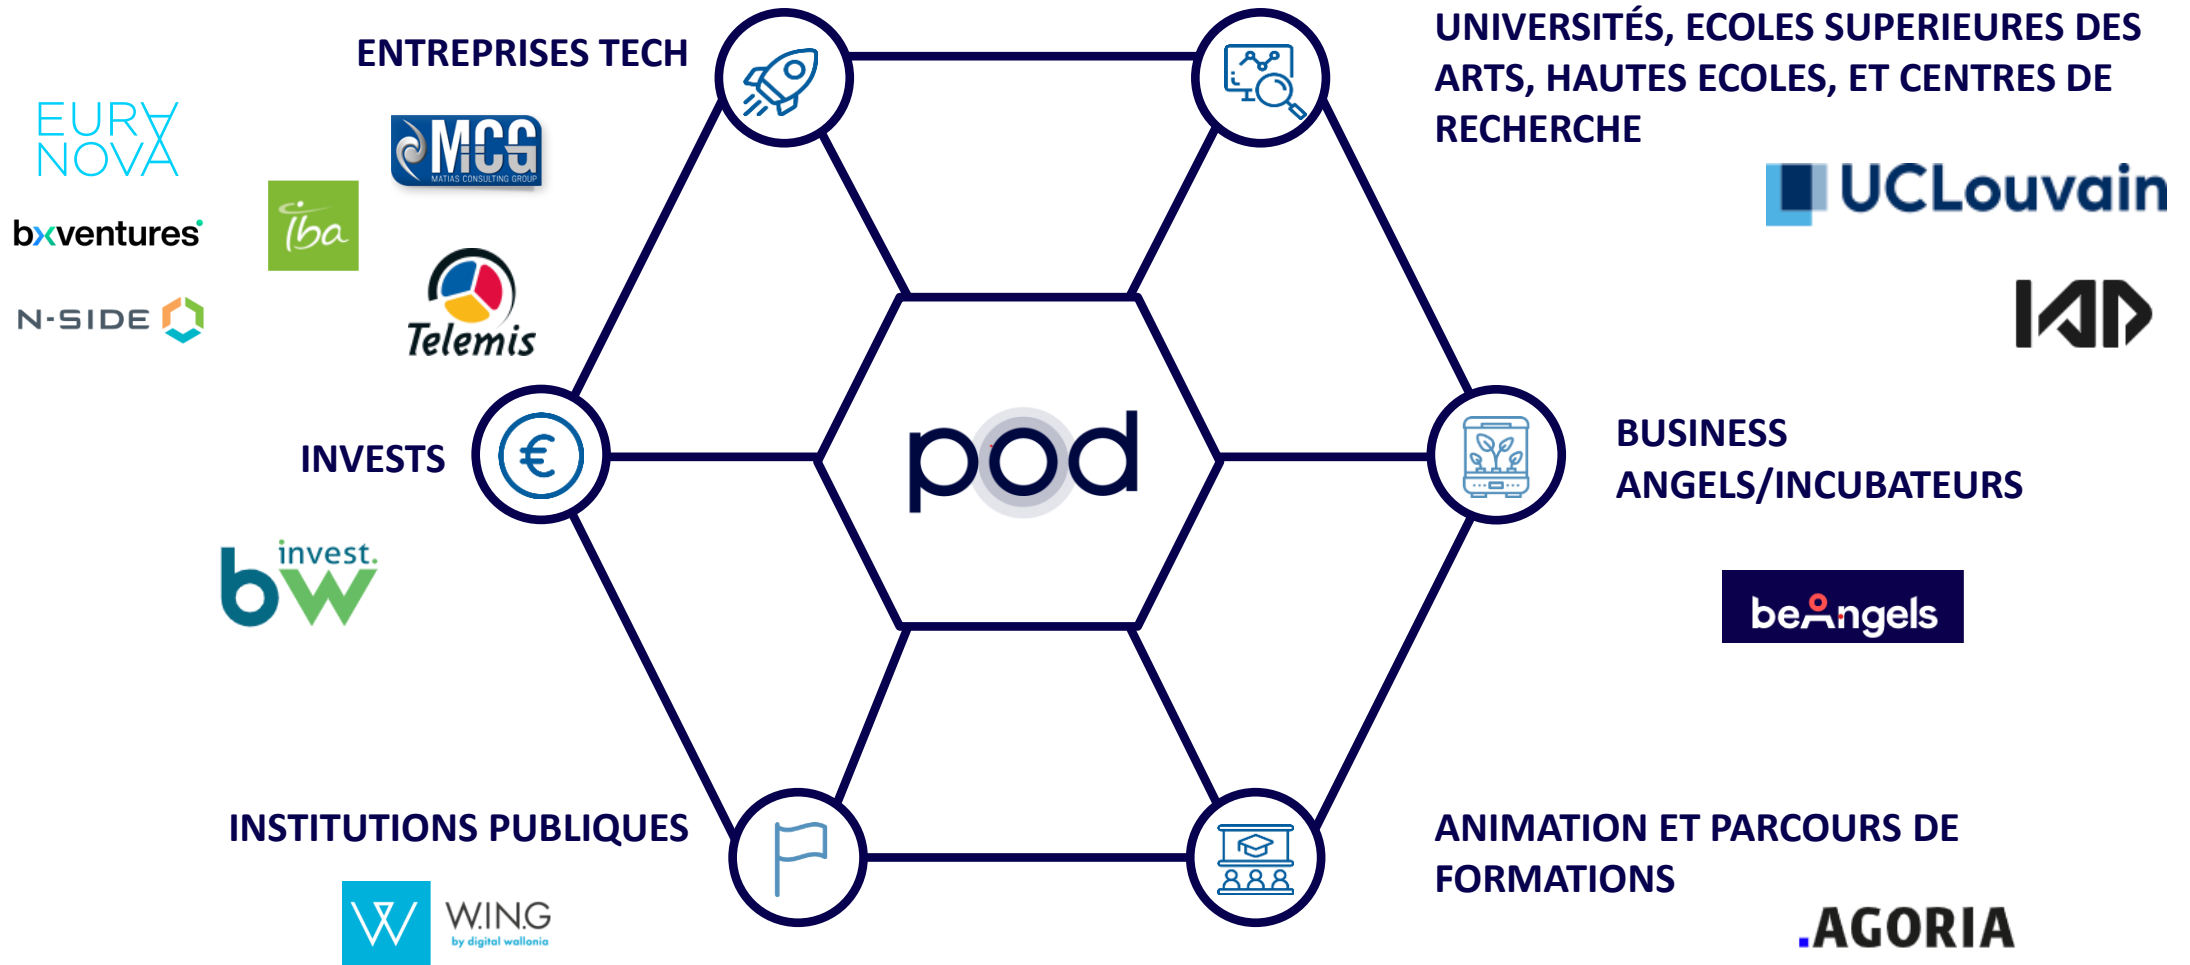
ENTREPRISES TECH

UNIVERSITÉS, ECOLES SUPERIEURES DES ARTS, HAUTES ECOLES, ET CENTRES DE RECHERCHE

EURA NOVA

MCG
MATIAS CONSULTING GROUP

bxventures

iba

N-SIDE

Telemis

UCLouvain

IAD

INVESTS

pod

BUSINESS ANGELS/INCUBATEURS

invest. bw

beAngels

INSTITUTIONS PUBLIQUES

ANIMATION ET PARCOURS DE FORMATIONS

W.ING
by digital wallonia

.AGORIA